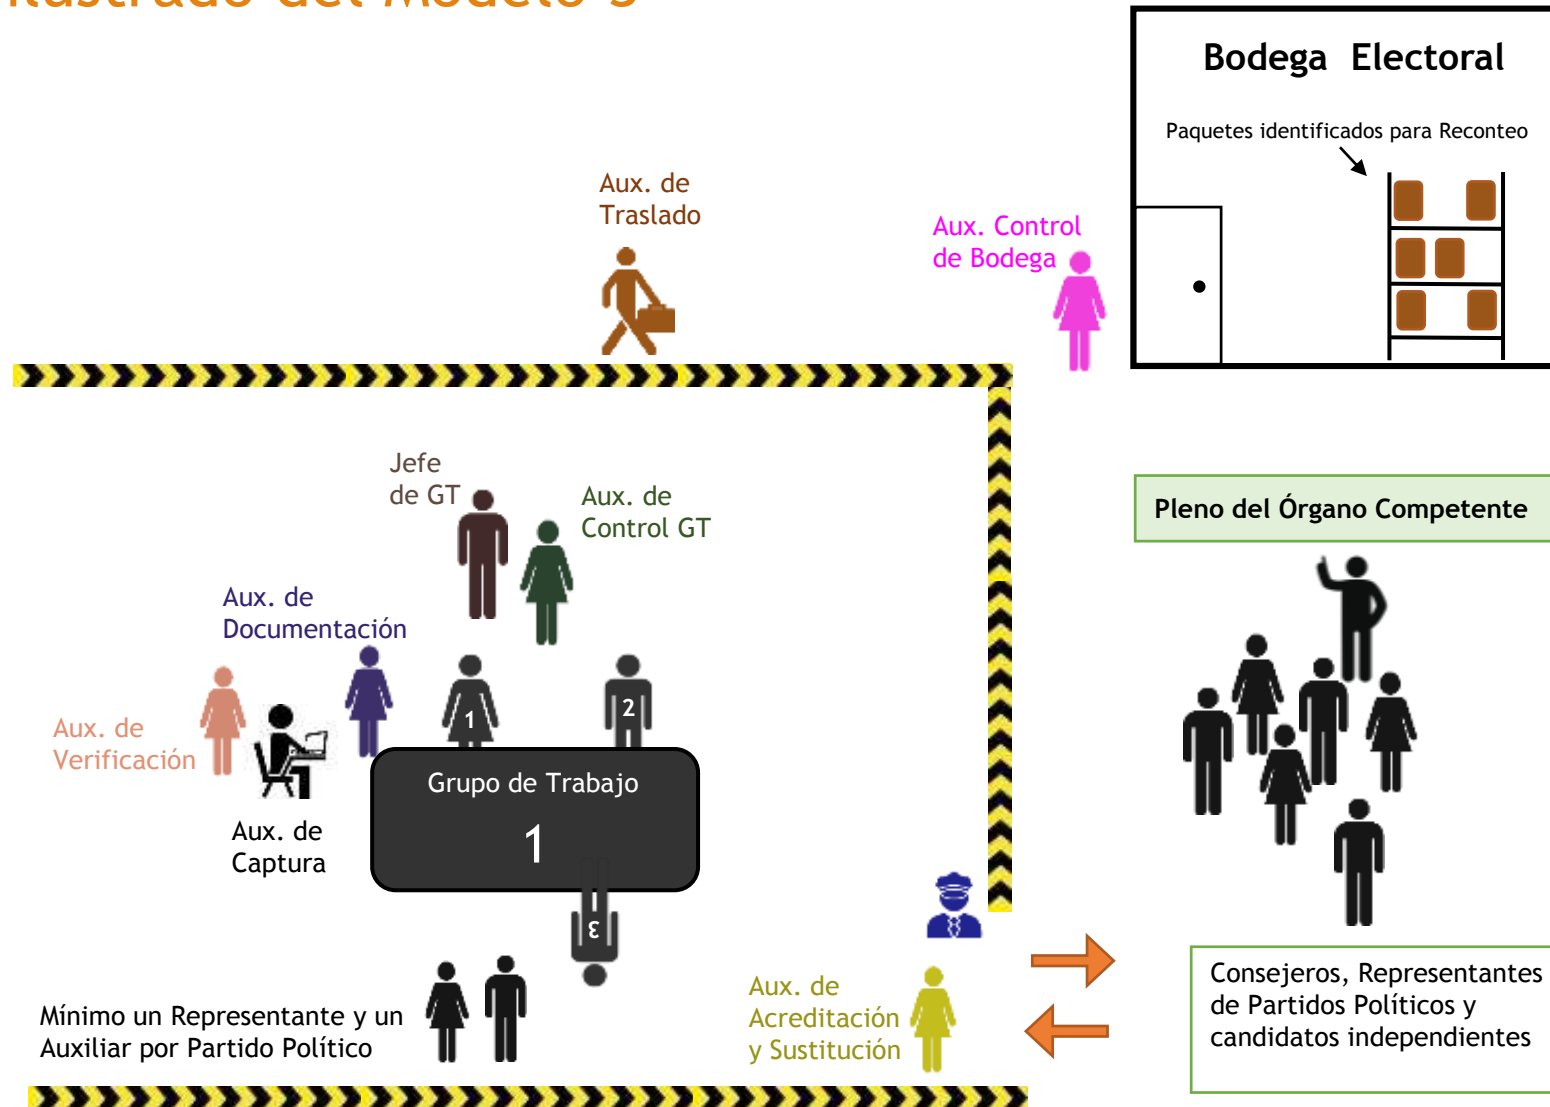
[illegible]

Bodega Electoral

Paquetes identificados para Reconteo

Aux. de Traslado

Aux. Control de Bodega

Jefe de GT

Aux. de Control GT

Pleno del Órgano Competente

Aux. de Documentación

Aux. de Verificación

1

2

Grupo de Trabajo

1

Aux. de Captura

3

Mínimo un Representante y un Auxiliar por Partido Político

Aux. de Acreditación y Sustitución

Consejeros, Representantes de Partidos Políticos y candidatos independientes